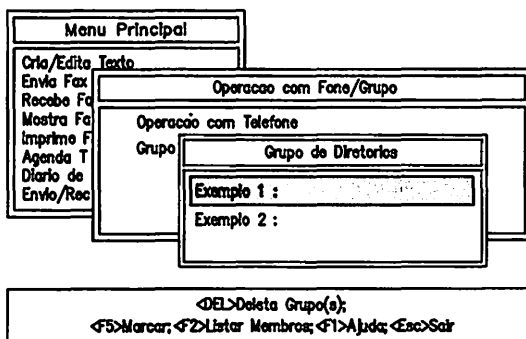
Menu Principal

Cria/Edita Texto
Envia Fax
Recebe Fa
Mostra Fa
Imprime F
Agenda T
Diario de
Envio/Rec

Operacao com Fone/Grupo

Operacao com Telefone
Grupo

Grupo de Diretorios

Exemplo 1 :
Exemplo 2 :

<DEL>Deleta Grupo(s);
<F5>Marcar; <F2>Listar Membros; <F1>Ajuda; <Esc>Sair